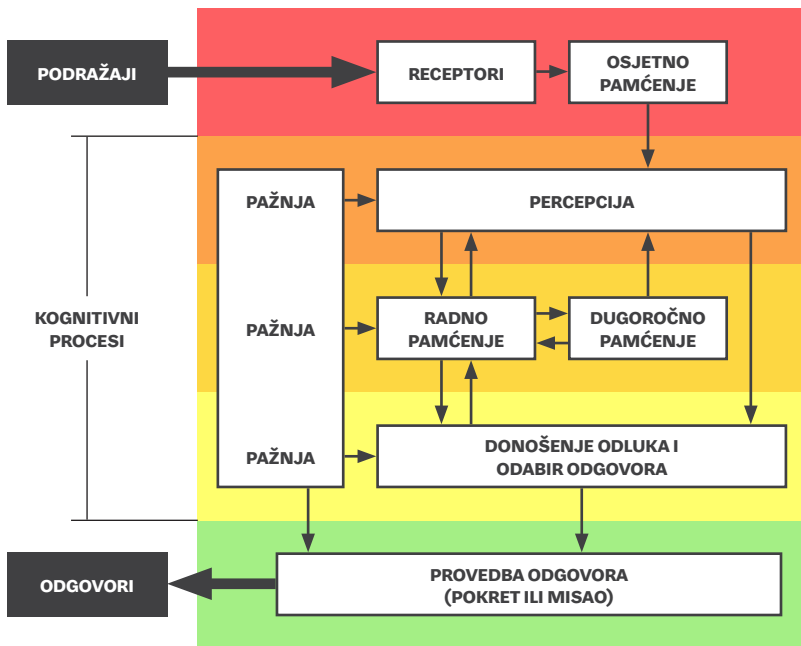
PODRAŽAJI

RECEPTORI

OSJETNO PAMĆENJE

KOGNITIVNI PROCESI

PAŽNJA

PERCEPCIJA

PAŽNJA

RADNO PAMĆENJE

DUGOROČNO PAMĆENJE

PAŽNJA

DONOŠENJE ODLUKA I ODABIR ODGOVORA

ODGOVORI

PROVEDBA ODGOVORA (POKRET ILI MISAO)